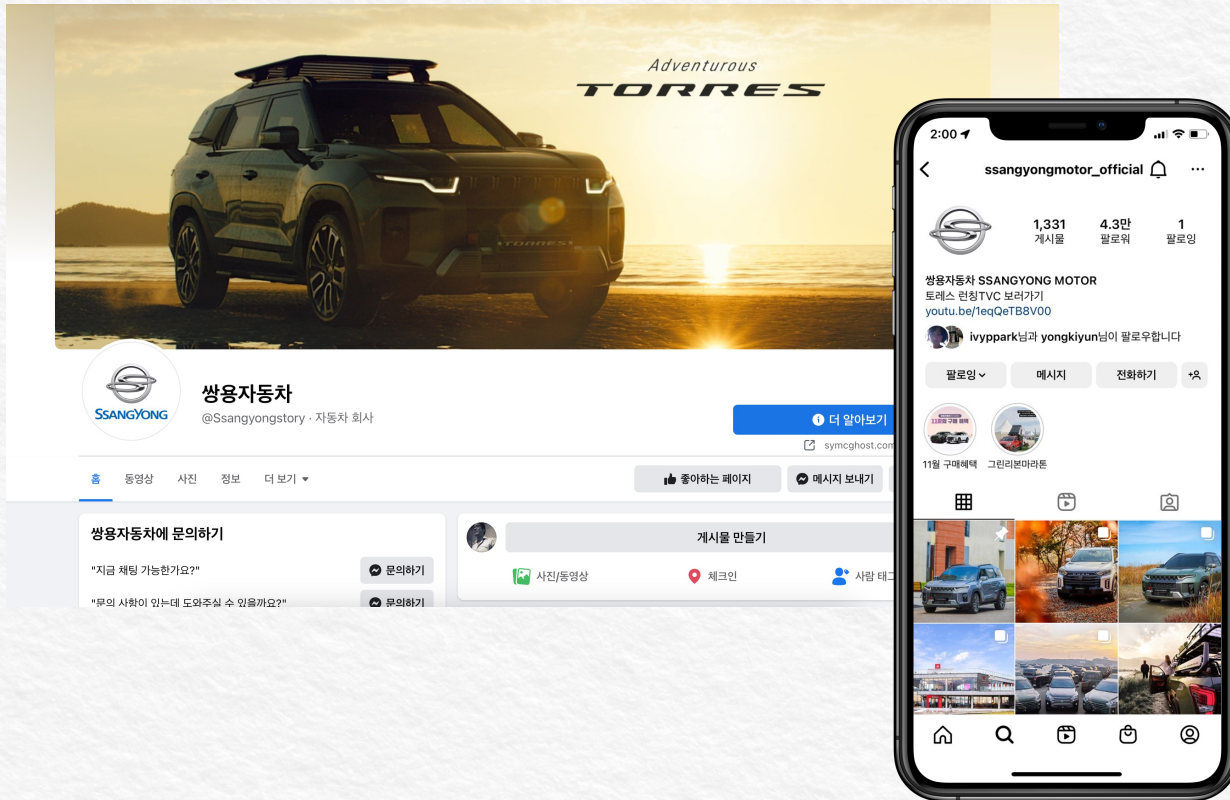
Adventurous
TORRES

SSANGYONG

쌍용자동차
@Ssangyongstory · 자동차 회사

더 알아보기
symcghost.com

홈 동영상 사진 정보 더 보기

좋아하는 페이지 메시지 보내기

쌍용자동차에 문의하기
"지금 채팅 가능한가요?" 문의하기
"문의 사항이 있는데 도와주실 수 있을까요?" 문의하기

게시물 만들기
사진/동영상 체크인 사람 태그

2:00
ssangyongmotor_official
1,331 게시물
4.3만 팔로워
1 팔로잉
쌍용자동차 SSANGYONG MOTOR
토레스 런칭TVC 보러가기
youtu.be/1eqQeTB8V00
ivyppark님과 yongkiyun님이 팔로우합니다
팔로잉 메시지 전화하기
11월 구매혜택 그린리본마라톤